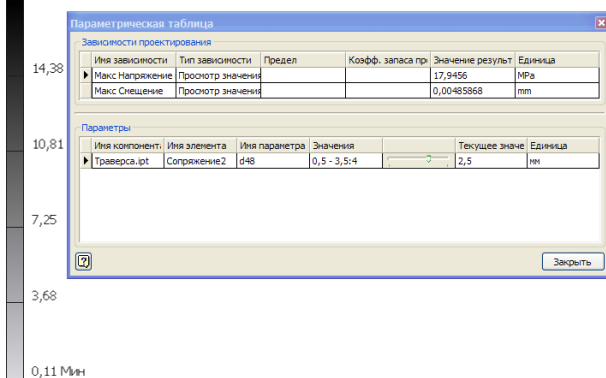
14,38

10,81

7,25

3,68

0,11 Мин

Параметрическая таблица

Зависимости проектирования

| Имя зависимости | Тип зависимости | Предел | Коэфф. запаса пр | Значение результ | Единица |
|---|---|---|---|---|---|
| Макс Напряжение | Просмотр значения | | | 17,9456 | MPa |
| Макс Смещение | Просмотр значения | | | 0,00485868 | mm |

Параметры

| Имя компонент | Имя элемента | Имя параметра | Значения | | Текущее значе | Единица |
|---|---|---|---|---|---|---|
| Траверса.ipt | Сопряжение2 | d48 | 0,5 - 3,5:4 | | 2,5 | мм |

?

Закрыть